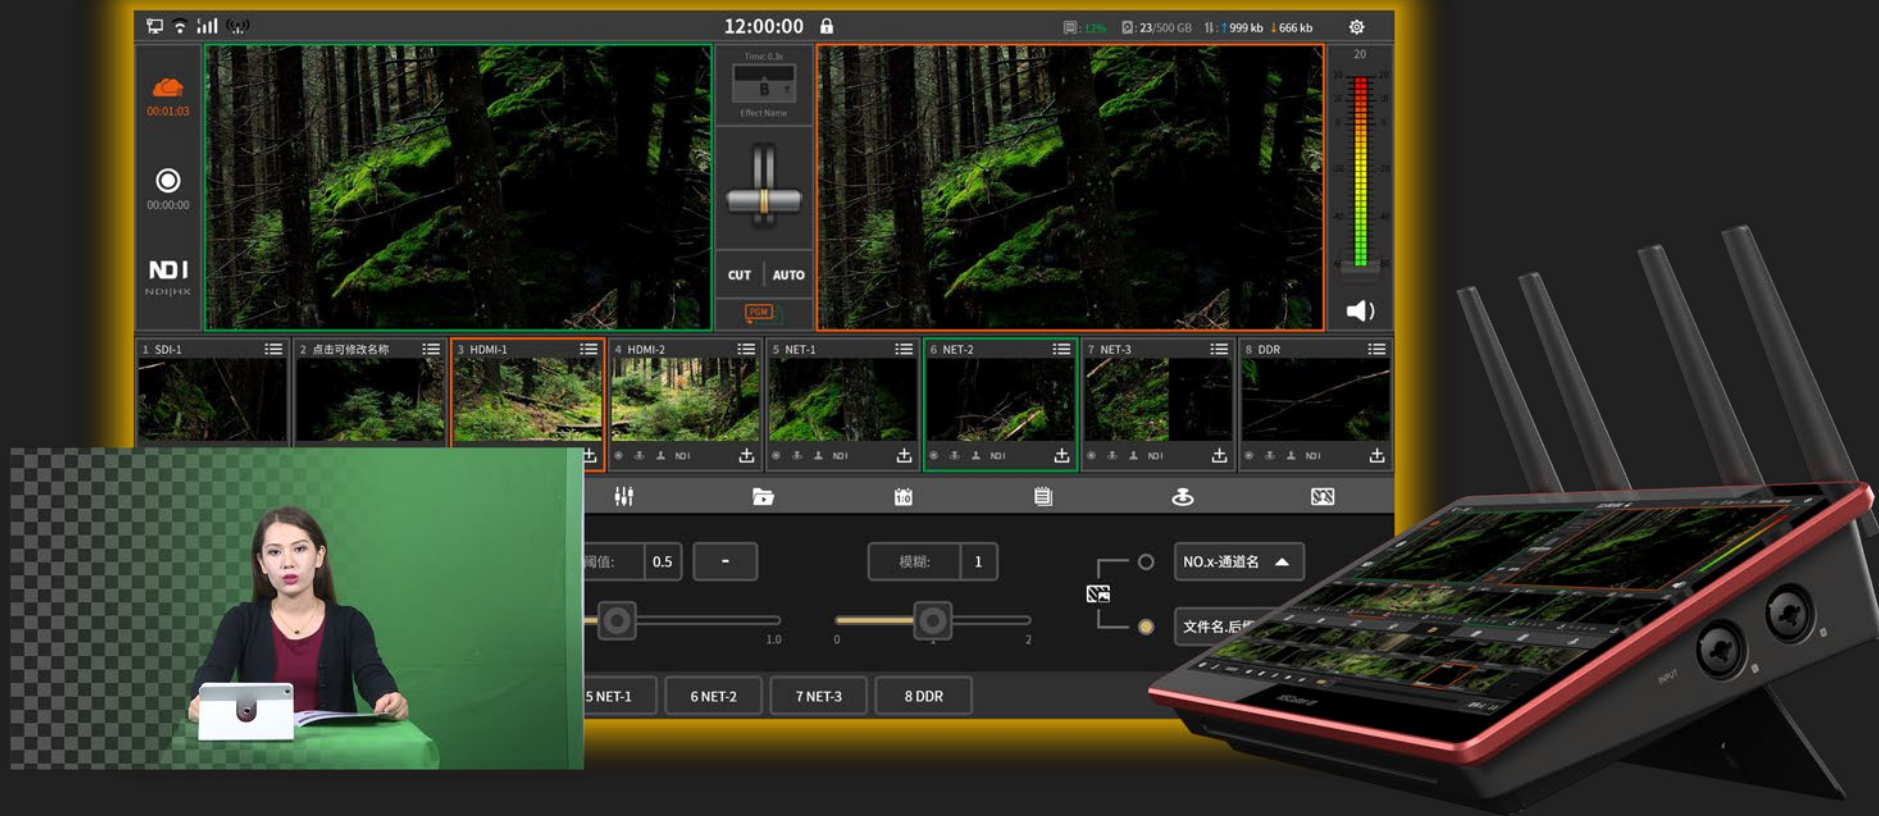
12:00:00

12%  23/500 GB  999 kb  666 kb

00:01:03

00:00:00

NDI
NDI|HX

Time: 0.3s
B
Effect Name

CUT  AUTO

PGM

20

1 SDI-1
2 点击可修改名称
3 HDMI-1
4 HDMI-2
5 NET-1
6 NET-2
7 NET-3
8 DDR

NDI  NDI  NDI  NDI  NDI

阈值: 0.5
-
模糊: 1
1.0
0
2

NO.x-通道名
文件名.后

5 NET-1
6 NET-2
7 NET-3
8 DDR

INPUT